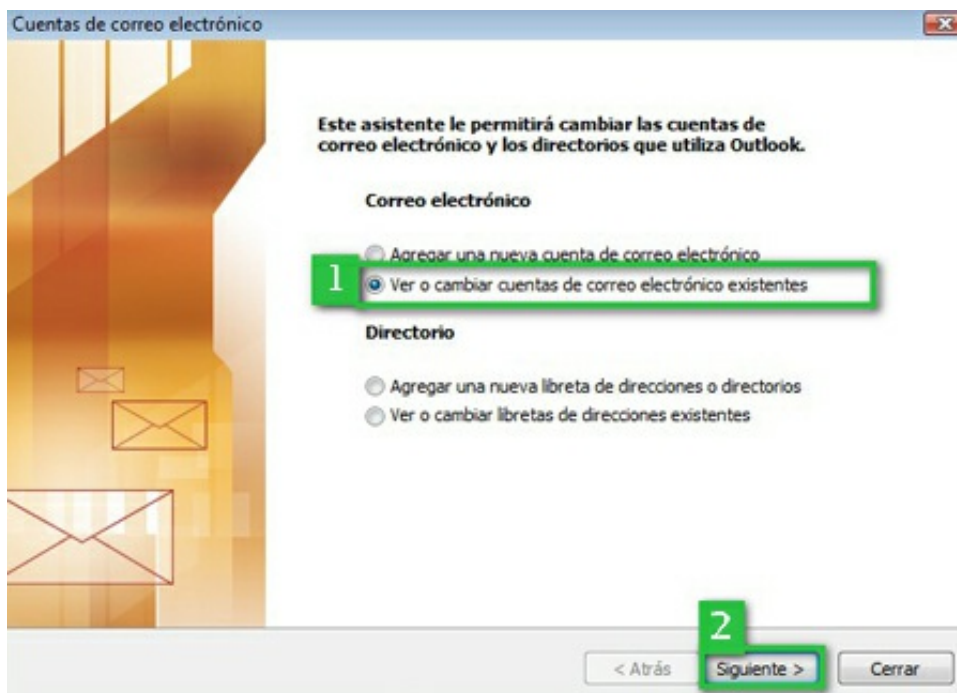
Cuentas de correo electrónico

Este asistente le permitirá cambiar las cuentas de correo electrónico y los directorios que utiliza Outlook.

Correo electrónico

Agregar una nueva cuenta de correo electrónico

1

Ver o cambiar cuentas de correo electrónico existentes

Directorio

Agregar una nueva libreta de direcciones o directorios

Ver o cambiar libretas de direcciones existentes

2

< Atrás

Siguiente >

Cerrar